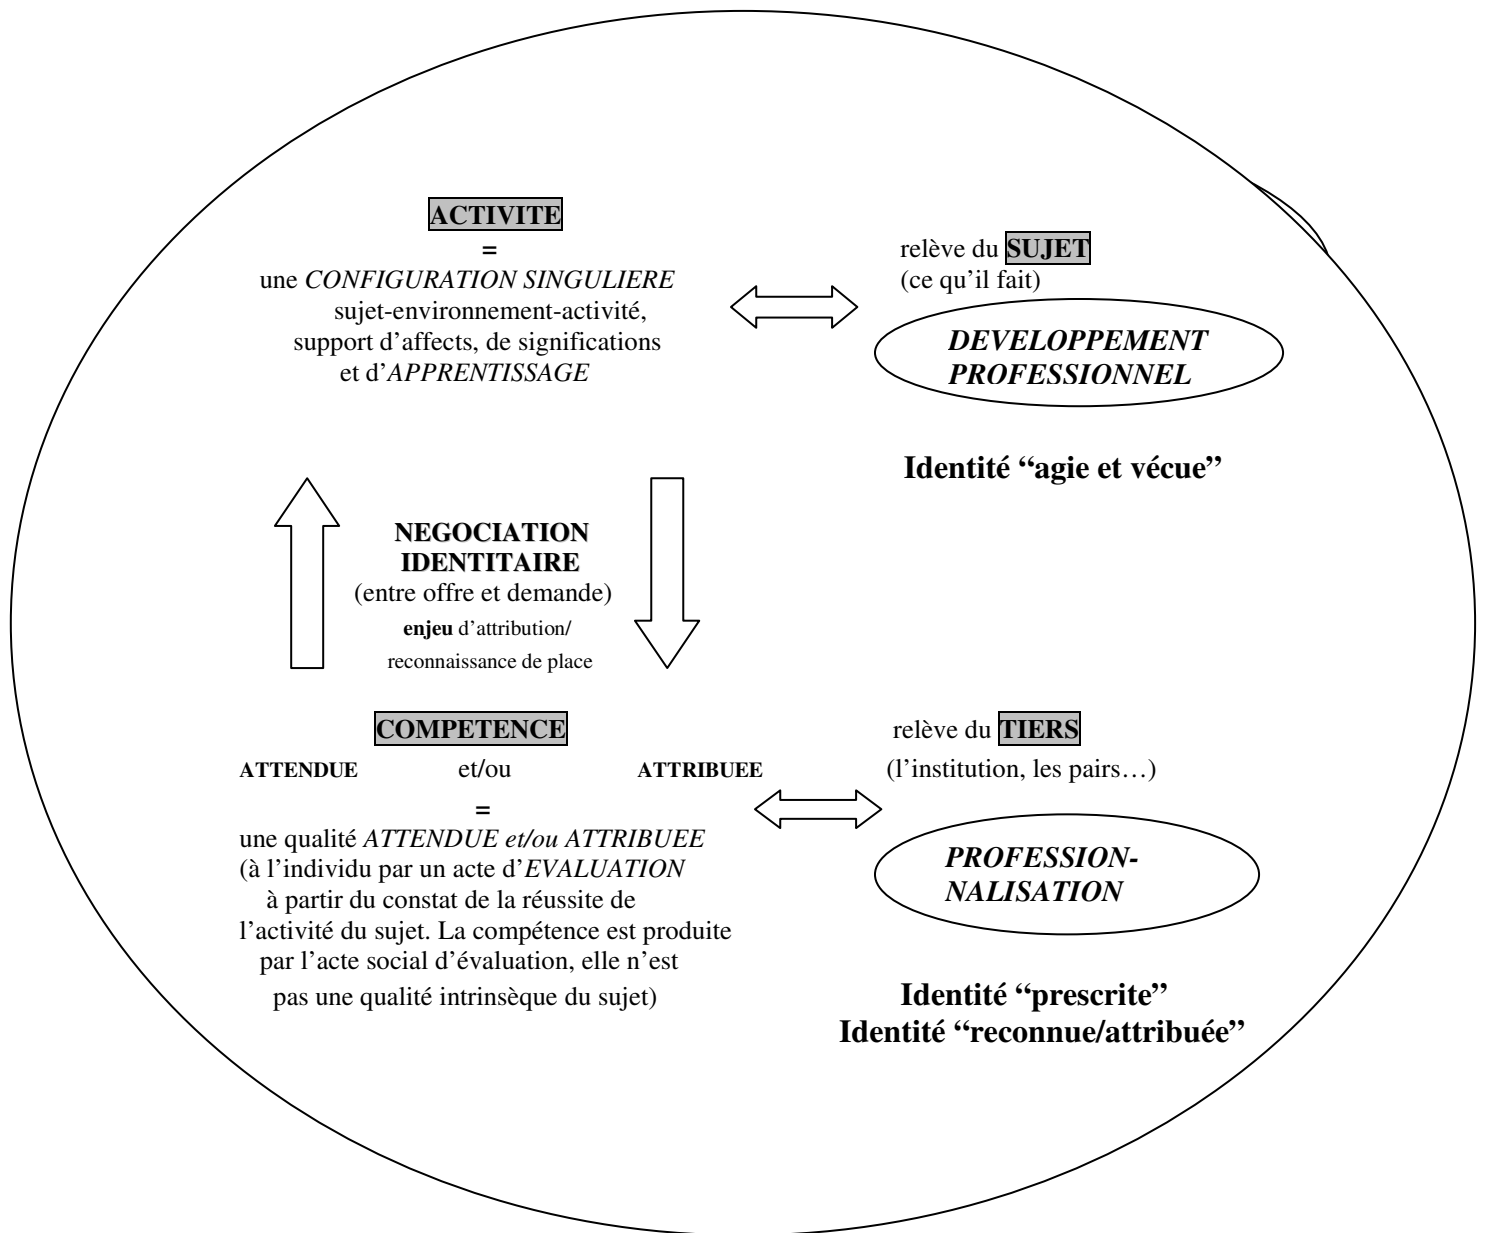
ACTIVITE
=
une CONFIGURATION SINGULIERE sujet-environnement-activité, support d'affects, de significations et d'APPRENTISSAGE

relève du SUJET
(ce qu'il fait)

DEVELOPPEMENT PROFESSIONNEL

Identité "agie et vécue"

NEGOCIATION IDENTITAIRE
(entre offre et demande)
enjeu d'attribution/ reconnaissance de place

COMPETENCE
ATTENDUE et/ou ATTRIBUEE
=
une qualité ATTENDUE et/ou ATTRIBUEE (à l'individu par un acte d'EVALUATION à partir du constat de la réussite de l'activité du sujet. La compétence est produite par l'acte social d'évaluation, elle n'est pas une qualité intrinsèque du sujet)

relève du TIERS
(l'institution, les pairs…)

PROFESSION-NALISATION

Identité "prescrite"
Identité "reconnue/attribuée"